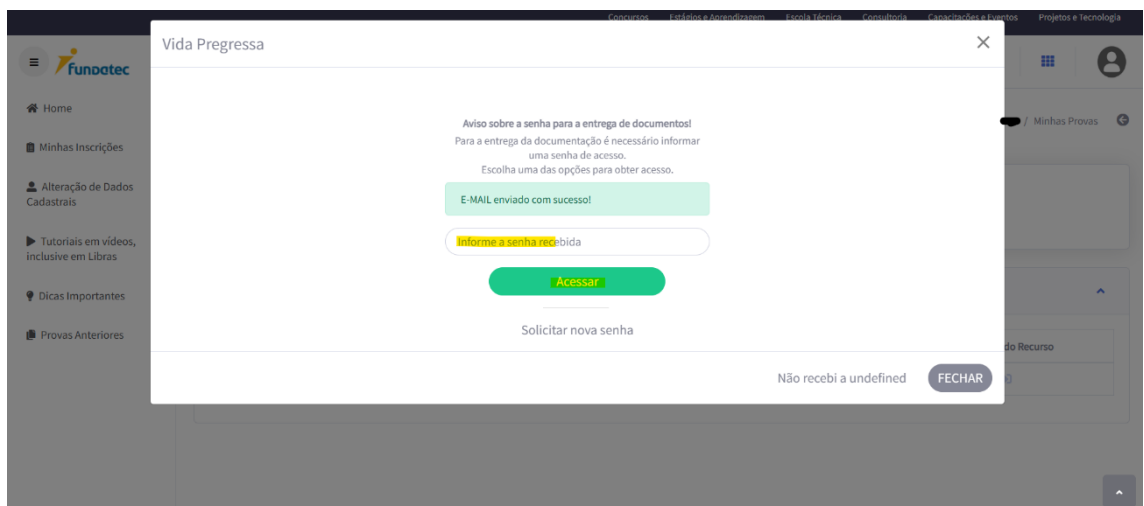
Concursos Estágios e Aprendizagem Escola Técnica Consultoria Capacitações e Eventos Projetos e Tecnologia

fundatec

Home

Minhas Inscrições

Alteração de Dados Cadastrais

Tutoriais em vídeos, inclusive em Libras

Dicas Importantes

Provas Anteriores

/ Minhas Provas

do Recurso

Vida Pregressa

×

Aviso sobre a senha para a entrega de documentos!

Para a entrega da documentação é necessário informar uma senha de acesso.

Escolha uma das opções para obter acesso.

E-MAIL enviado com sucesso!

Informe a senha recebida

Acessar

Solicitar nova senha

Não recebi a undefined

FECHAR